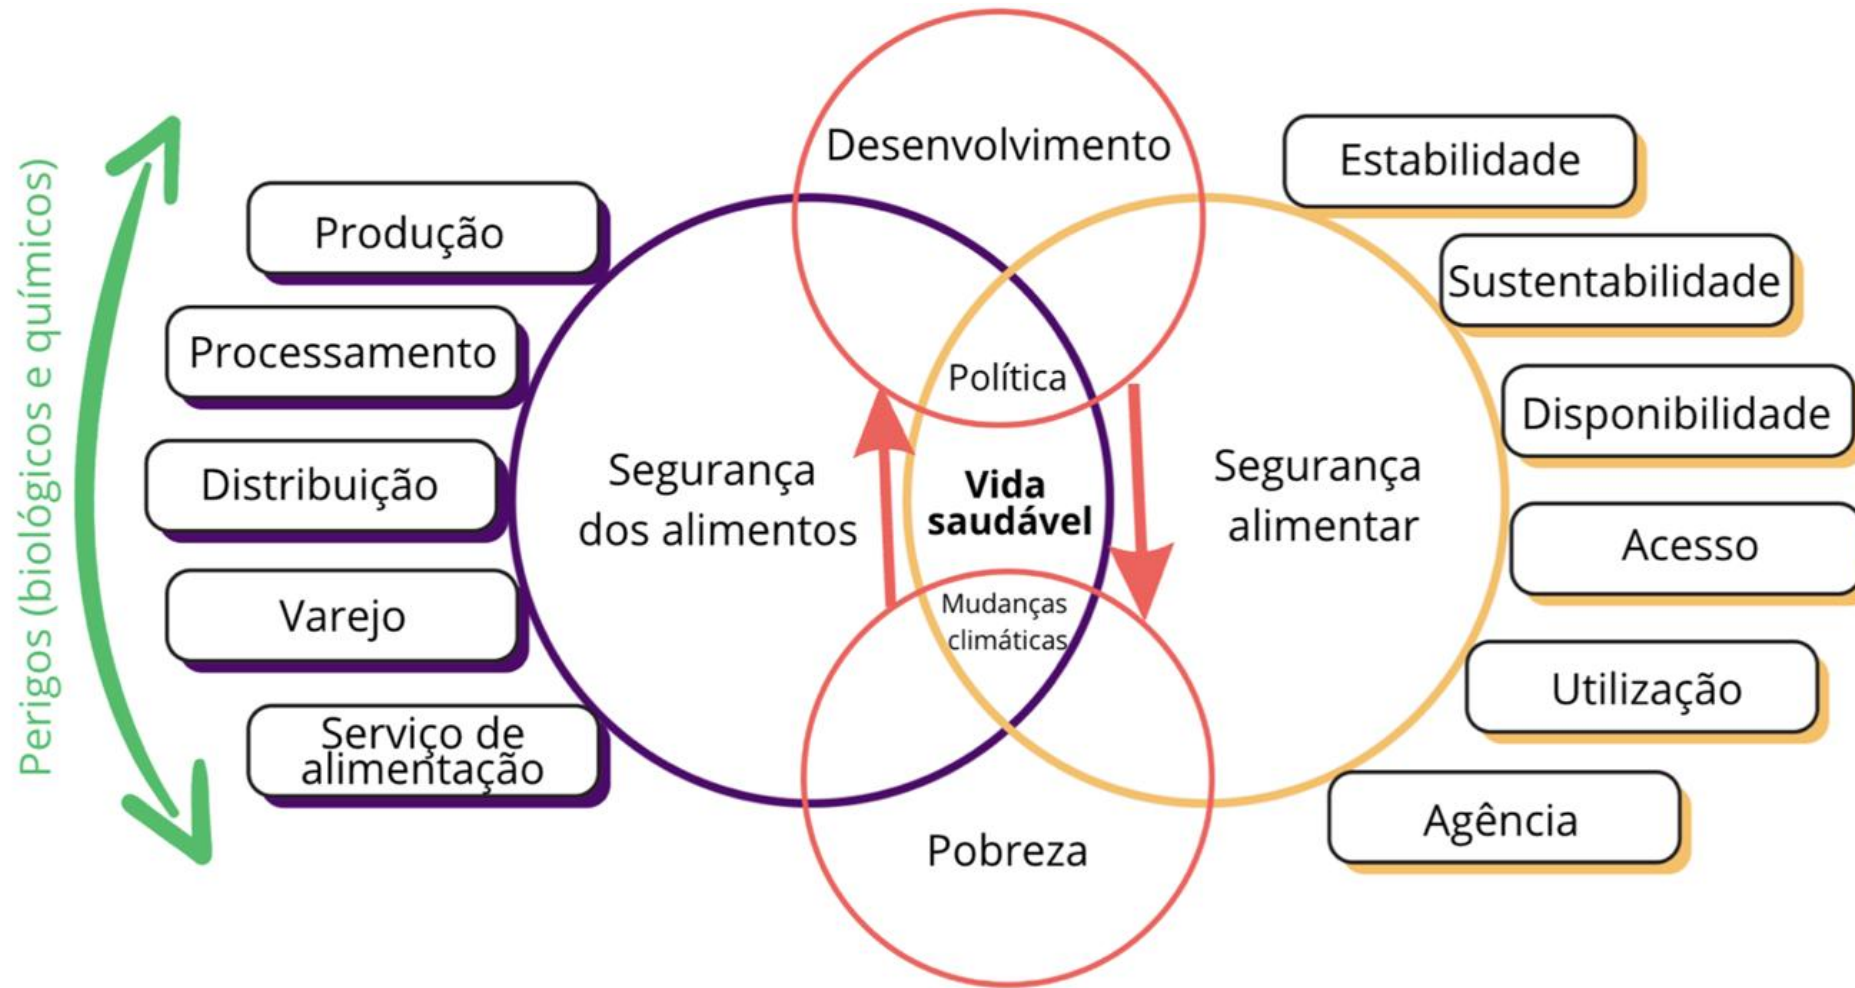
Perigos (biológicos e químicos)

Produção

Processamento

Distribuição

Varejo

Serviço de alimentação

Desenvolvimento

Segurança dos alimentos

Política

Vida saudável

Mudanças climáticas

Pobreza

Segurança alimentar

Estabilidade

Sustentabilidade

Disponibilidade

Acesso

Utilização

Agência